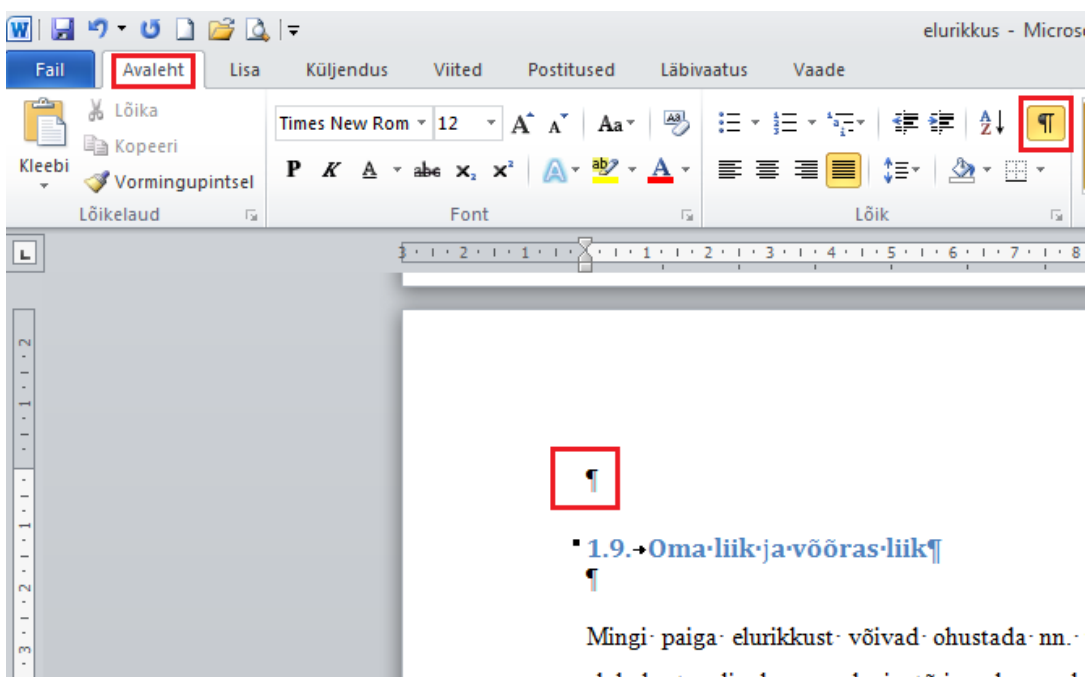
elurikkus - Micros

Fail | Avaleht | Lisa | Küljendus | Viited | Postitused | Läbivaatus | Vaade

Kleebi | Lõika | Kopeeri | Vormingupintsel

Lõikelaud

Times New Rom | 12

P K A abe $x_2$ $x^2$

Font

Lõik

¶

1.9. Oma·liik·ja·võõras·liik¶

¶

Mingi· paiga· elurikkust· võivad· ohustada· nn.·

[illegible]